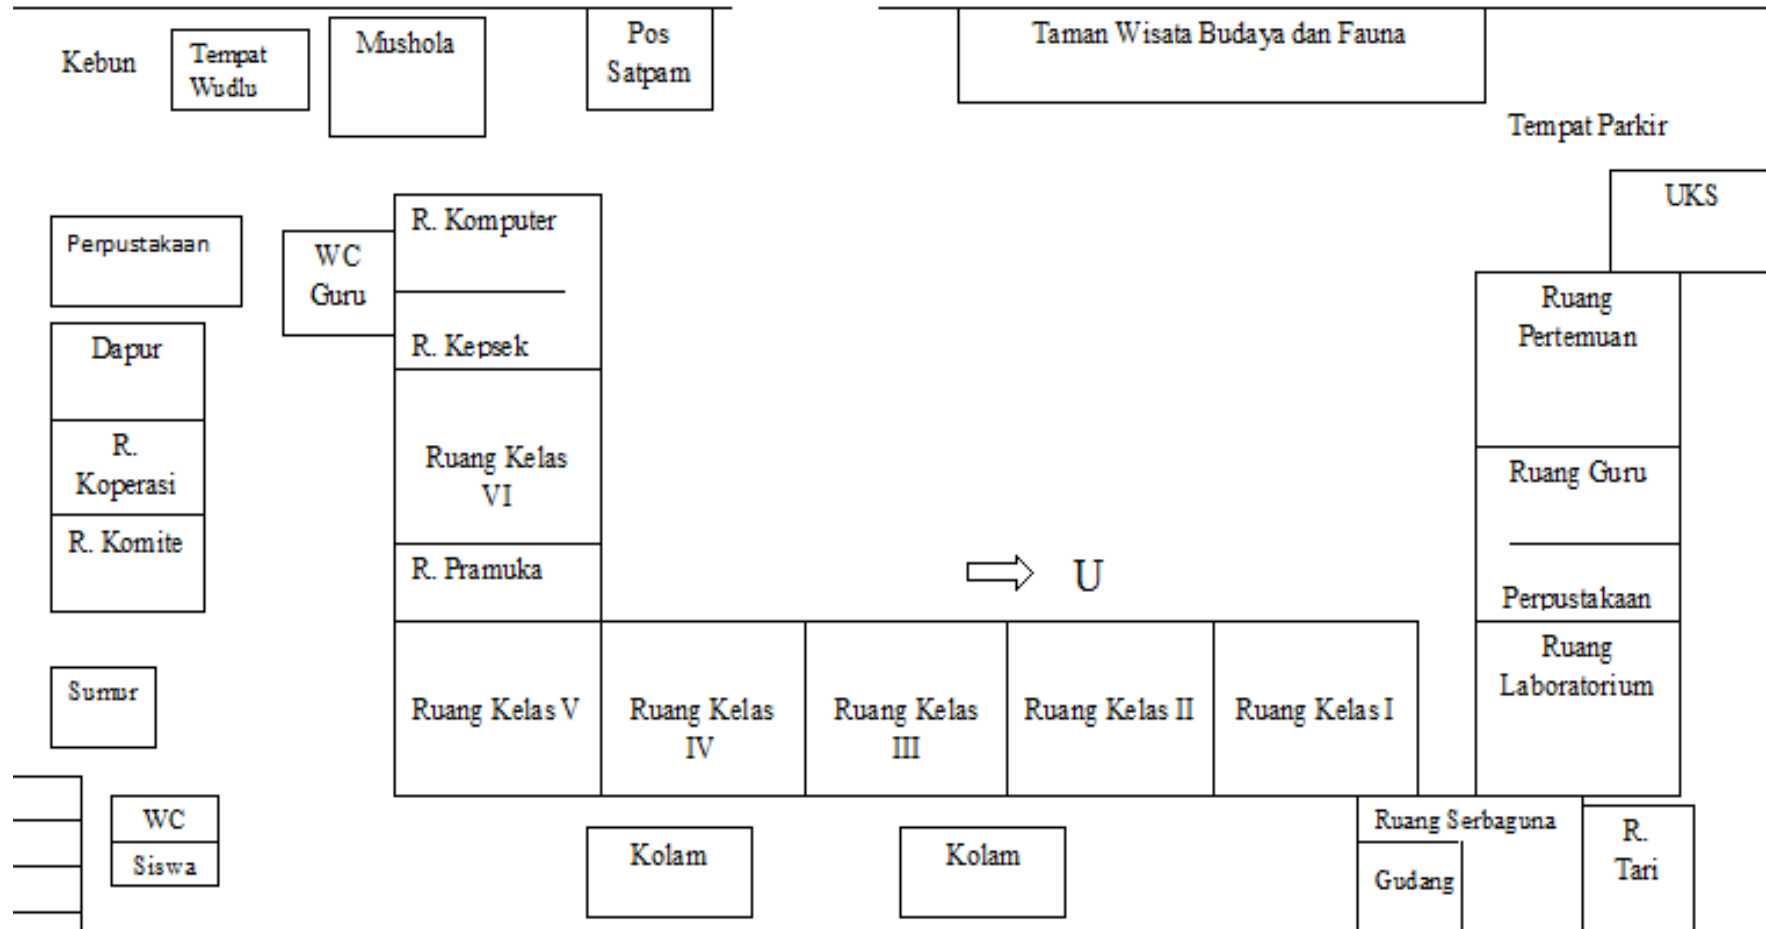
Kebun

Tempat Wudlu

Mushola

Pos Satpam

Taman Wisata Budaya dan Fauna

Tempat Parkir

UKS

Perpustakaan

WC Guru

R. Komputer

R. Kepsek

Dapur

R. Koperasi

R. Komite

Ruang Kelas VI

R. Pramuka

U

Ruang Pertemuan

Ruang Guru

Perpustakaan

Ruang Laboratorium

Sumur

Ruang Kelas V

Ruang Kelas IV

Ruang Kelas III

Ruang Kelas II

Ruang Kelas I

WC Siswa

Kolam

Kolam

Ruang Serbaguna

Gudang

R. Tari